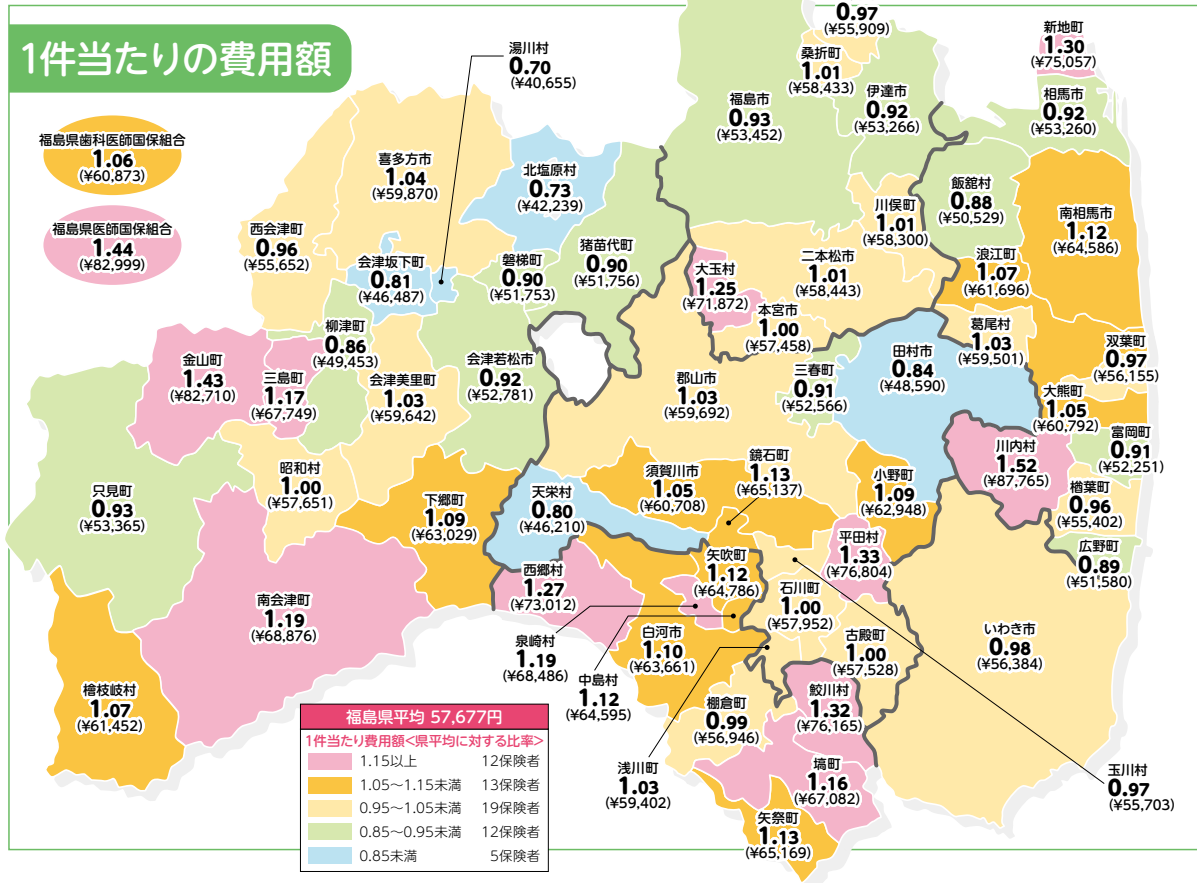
1件当たりの費用額

福島県歯科医師国保組合
1.06
(¥60,873)

福島県医師国保組合
1.44
(¥82,999)

湯川村
0.70
(¥40,655)

0.97
(¥55,909)

新地町
1.30
(¥75,057)

桑折町
1.01
(¥58,433)

相馬市
0.92
(¥53,260)

伊達市
0.92
(¥53,266)

福島市
0.93
(¥53,452)

喜多方市
1.04
(¥59,870)

北塩原村
0.73
(¥42,239)

飯舘村
0.88
(¥50,529)

川俣町
1.01
(¥58,300)

南相馬市
1.12
(¥64,586)

西会津町
0.96
(¥55,652)

会津坂下町
0.81
(¥46,487)

磐梯町
0.90
(¥51,753)

猪苗代町
0.90
(¥51,756)

大玉村
1.25
(¥71,872)

二本松市
1.01
(¥58,443)

浪江町
1.07
(¥61,696)

本宮市
1.00
(¥57,458)

葛尾村
1.03
(¥59,501)

柳津町
0.86
(¥49,453)

金山町
1.43
(¥82,710)

三島町
1.17
(¥67,749)

会津美里町
1.03
(¥59,642)

会津若松市
0.92
(¥52,781)

郡山市
1.03
(¥59,692)

田村市
0.84
(¥48,590)

双葉町
0.97
(¥56,155)

三春町
0.91
(¥52,566)

大熊町
1.05
(¥60,792)

富岡町
0.91
(¥52,251)

川内村
1.52
(¥87,765)

昭和村
1.00
(¥57,651)

只見町
0.93
(¥53,365)

下郷町
1.09
(¥63,029)

天栄村
0.80
(¥46,210)

須賀川市
1.05
(¥60,708)

鏡石町
1.13
(¥65,137)

小野町
1.09
(¥62,948)

楢葉町
0.96
(¥55,402)

平田村
1.33
(¥76,804)

広野町
0.89
(¥51,580)

矢吹町
1.12
(¥64,786)

西郷村
1.27
(¥73,012)

南会津町
1.19
(¥68,876)

石川町
1.00
(¥57,952)

泉崎村
1.19
(¥68,486)

白河市
1.10
(¥63,661)

古殿町
1.00
(¥57,528)

いわき市
0.98
(¥56,384)

中島村
1.12
(¥64,595)

鮫川村
1.32
(¥76,165)

檜枝岐村
1.07
(¥61,452)

棚倉町
0.99
(¥56,946)

福島県平均 57,677円
1件当たり費用額<県平均に対する比率>
1.15以上 12保険者
1.05～1.15未満 13保険者
0.95～1.05未満 19保険者
0.85～0.95未満 12保険者
0.85未満 5保険者

浅川町
1.03
(¥59,402)

塙町
1.16
(¥67,082)

玉川村
0.97
(¥55,703)

矢祭町
1.13
(¥65,169)